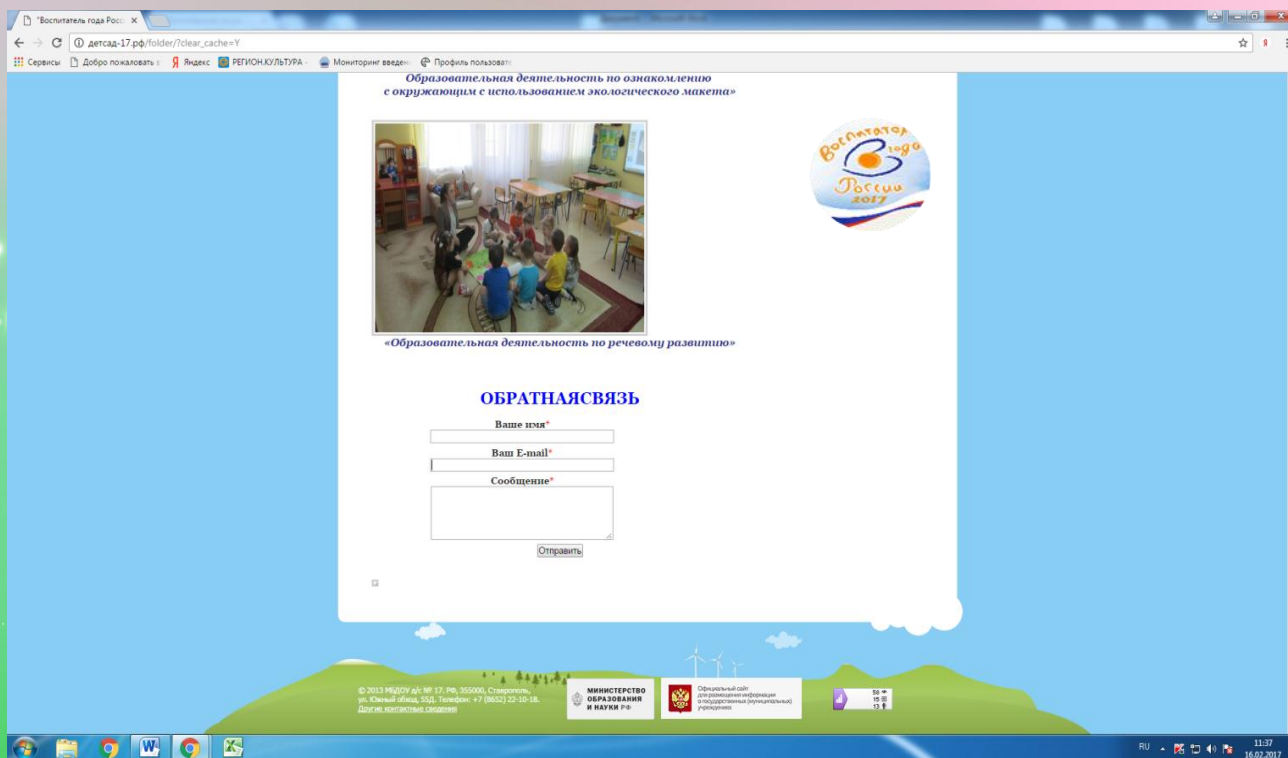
"Воспитатель года Росс ×

детсад-17.рф/folder/?clear_cache=Y

Сервисы Добро пожаловать в Яндекс РЕГИОН.КУЛЬТУРА Мониторинг введен Профиль пользоват

Образовательная деятельность по ознакомлению с окружающим с использованием экологического макета»

Воспитатель года России 2017

«Образовательная деятельность по речевому развитию»

ОБРАТНАЯСВЯЗЬ

Ваше имя*

Ваш E-mail*

Сообщение*

Отправить

© 2013 МБДОУ д/с № 17. РФ, 355000, Ставрополь, ул. Южный обход, 55Д. Телефон: +7 (8652) 22-10-18. Другие контактные сведения

МИНИСТЕРСТВО ОБРАЗОВАНИЯ И НАУКИ РФ

Официальный сайт для размещения информации о государственных (муниципальных) учреждениях

58
15
13

RU 11:37 16.02.2017